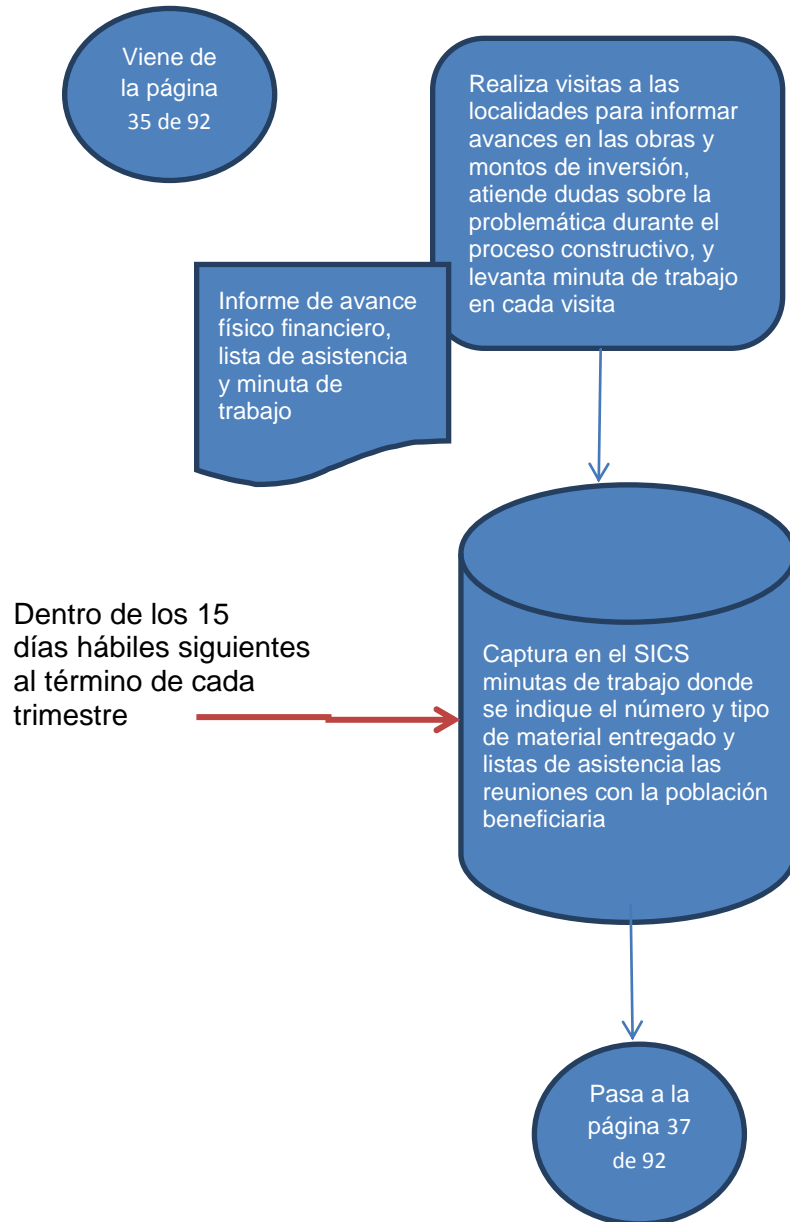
Viene de la página 35 de 92

Realiza visitas a las localidades para informar avances en las obras y montos de inversión, atiende dudas sobre la problemática durante el proceso constructivo, y levanta minuta de trabajo en cada visita

Informe de avance físico financiero, lista de asistencia y minuta de trabajo

Dentro de los 15 días hábiles siguientes al término de cada trimestre

Captura en el SICS minutas de trabajo donde se indique el número y tipo de material entregado y listas de asistencia las reuniones con la población beneficiaria

Pasa a la página 37 de 92